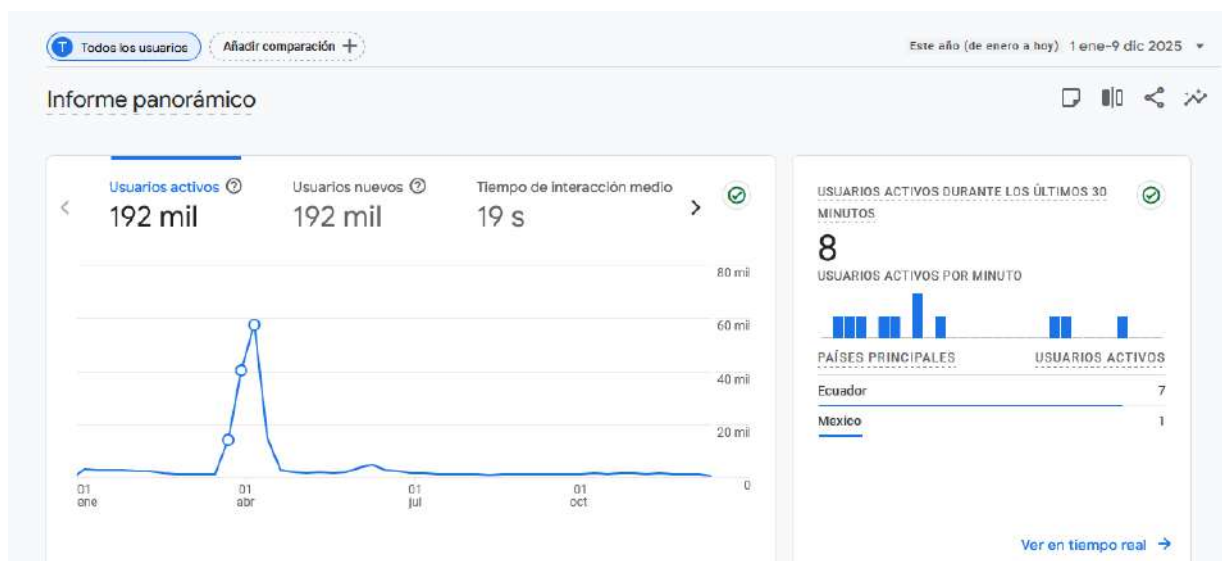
T Todos los usuarios
Añadir comparación +
Este año (de enero a hoy) 1 ene-9 dic 2025 ▾

Informe panorámico

Usuarios activos
192 mil

Usuarios nuevos
192 mil

Tiempo de interacción medio
19 s

80 mil
60 mil
40 mil
20 mil
0

01 ene
01 abr
01 jul
01 oct

USUARIOS ACTIVOS DURANTE LOS ÚLTIMOS 30 MINUTOS
8
USUARIOS ACTIVOS POR MINUTO

| PAÍSES PRINCIPALES | USUARIOS ACTIVOS |
|---|---|
| Ecuador | 7 |
| Mexico | 1 |

Ver en tiempo real →